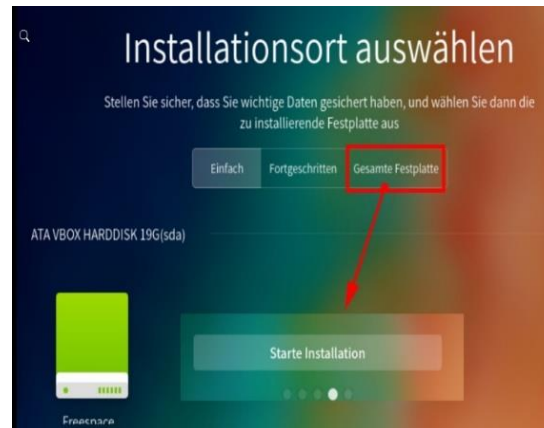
Installationsort auswählen

Stellen Sie sicher, dass Sie wichtige Daten gesichert haben, und wählen Sie dann die zu installierende Festplatte aus

Einfach | Fortgeschritten | Gesamte Festplatte

ATA VBOX HARDDISK 19G(sda)

Starte Installation

Freespace